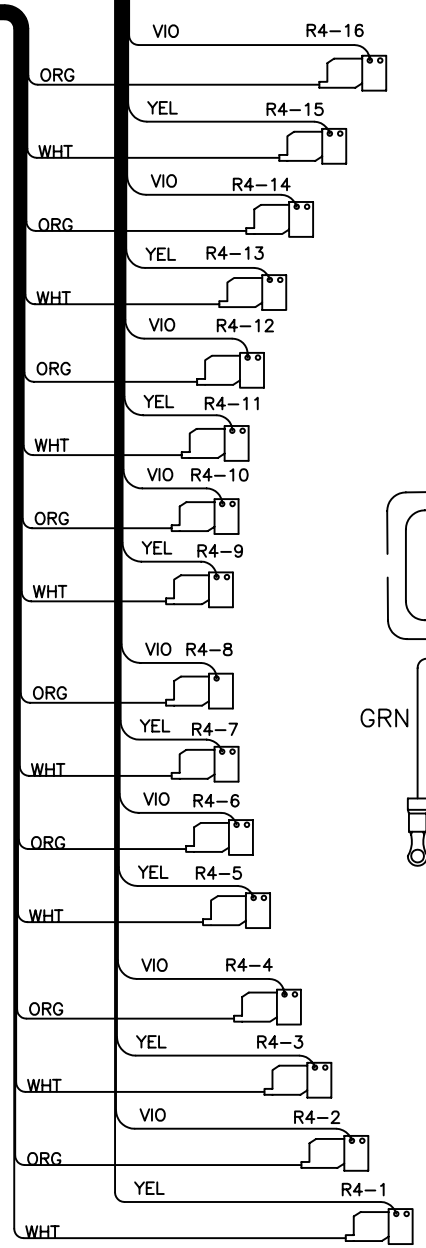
VIO R4–16
ORG
YEL R4–15
WHT
VIO R4–14
ORG
YEL R4–13
WHT
VIO R4–12
ORG
YEL R4–11
WHT
VIO R4–10
ORG
YEL R4–9
WHT
VIO R4–8
ORG
GRN
YEL R4–7
WHT
VIO R4–6
ORG
YEL R4–5
WHT
VIO R4–4
ORG
YEL R4–3
WHT
VIO R4–2
ORG
YEL R4–1
WHT